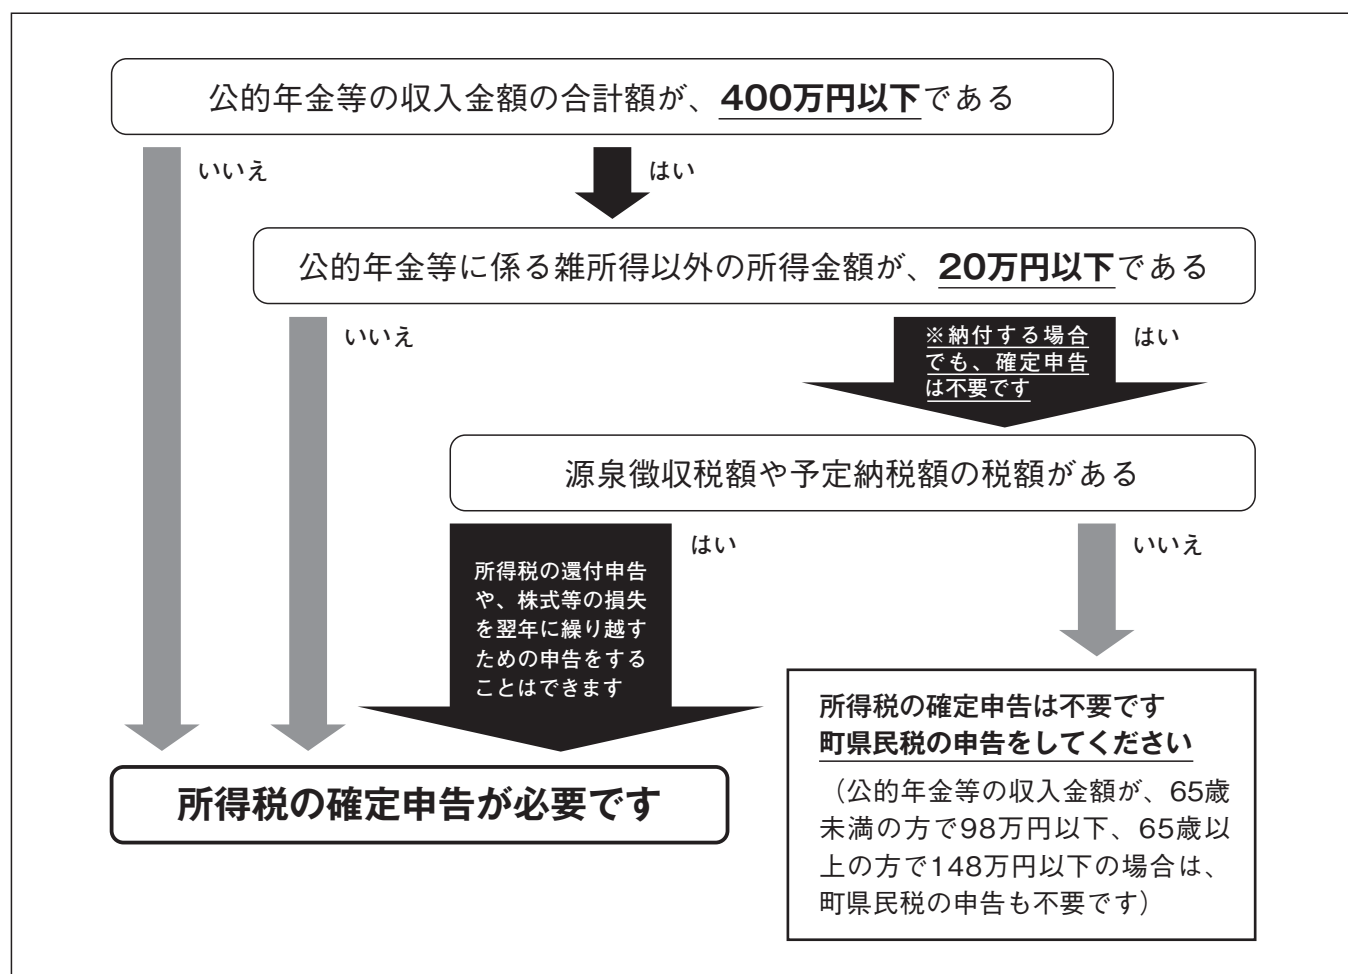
公的年金等の収入金額の合計額が、400万円以下である

いいえ

はい

公的年金等に係る雑所得以外の所得金額が、20万円以下である

いいえ

※納付する場合でも、確定申告は不要です

はい

源泉徴収税額や予定納税額の税額がある

はい

所得税の還付申告や、株式等の損失を翌年に繰り越すための申告をすることはできます

いいえ

所得税の確定申告が必要です

所得税の確定申告は不要です
町県民税の申告をしてください

（公的年金等の収入金額が、65歳未満の方で98万円以下、65歳以上の方で148万円以下の場合は、町県民税の申告も不要です）